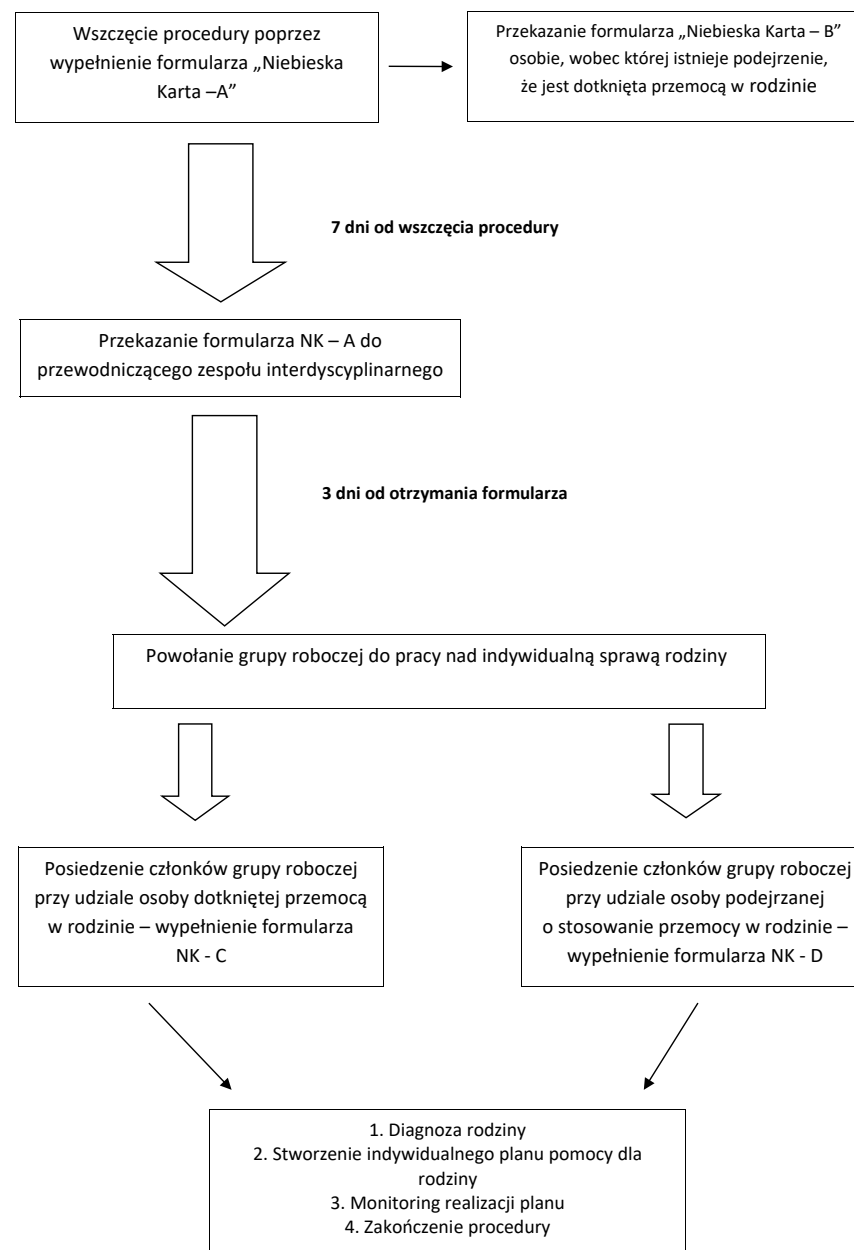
Wszczęcie procedury poprzez wypełnienie formularza „Niebieska Karta –A"

Przekazanie formularza „Niebieska Karta – B" osobie, wobec której istnieje podejrzenie, że jest dotknięta przemocą w rodzinie

7 dni od wszczęcia procedury

Przekazanie formularza NK – A do przewodniczącego zespołu interdyscyplinarnego

3 dni od otrzymania formularza

Powołanie grupy roboczej do pracy nad indywidualną sprawą rodziny

Posiedzenie członków grupy roboczej przy udziale osoby dotkniętej przemocą w rodzinie – wypełnienie formularza NK - C

Posiedzenie członków grupy roboczej przy udziale osoby podejrzanej o stosowanie przemocy w rodzinie – wypełnienie formularza NK - D

1. Diagnoza rodziny
2. Stworzenie indywidualnego planu pomocy dla rodziny
3. Monitoring realizacji planu
4. Zakończenie procedury